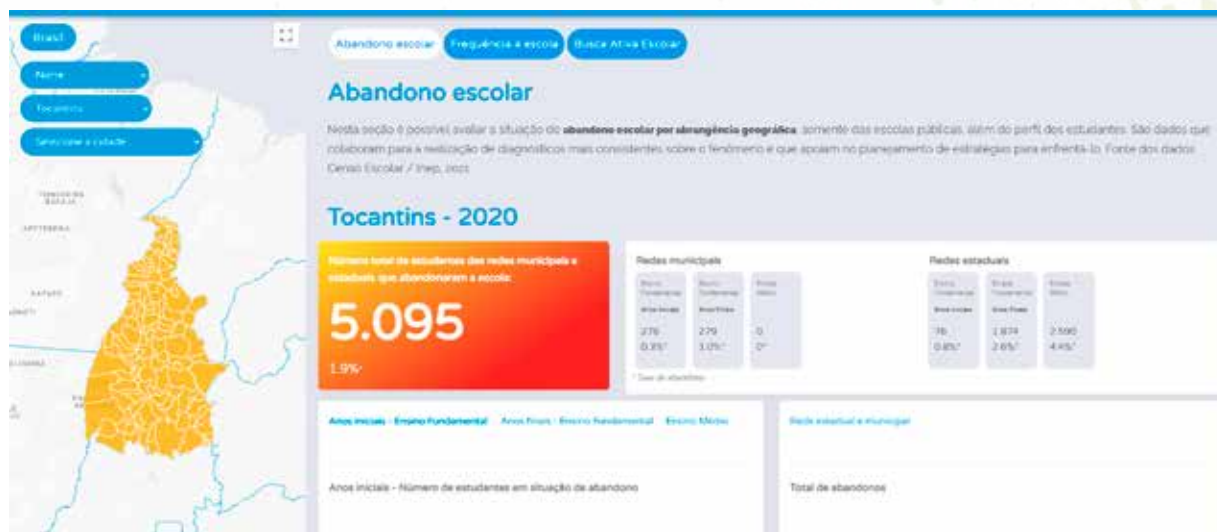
Brasil

Norte

Tocantins

Selecione a cidade

Abandono escolar | Frequência à escola | Busca Ativa Escolar

Abandono escolar

Nesta seção é possível avaliar a situação do **abandono escolar por abrangência geográfica**, somente das escolas públicas, além do perfil dos estudantes. São dados que colaboram para a realização de diagnósticos mais consistentes sobre o fenômeno e que apoiam no planejamento de estratégias para enfrentá-lo. Fonte dos dados: Censo Escolar / Inep, 2021

Tocantins - 2020

Número total de estudantes das redes municipais e estaduais que abandonaram a escola:

5.095

1,9%*

Redes municipais

| Ensino Fundamental Anos Iniciais | Ensino Fundamental Anos Finais | Ensino Médio |
|---|---|---|
| 276 | 279 | 0 |
| 0,3%* | 1,0%* | 0* |

Redes estaduais

| Ensino Fundamental Anos Iniciais | Ensino Fundamental Anos Finais | Ensino Médio |
|---|---|---|
| 76 | 1.874 | 2.590 |
| 0,6%* | 2,6%* | 4,4%* |

* Taxa de abandono

Anos iniciais - Ensino Fundamental | Anos finais - Ensino Fundamental | Ensino Médio

Rede estadual e municipal

Anos iniciais - Número de estudantes em situação de abandono

Total de abandonos